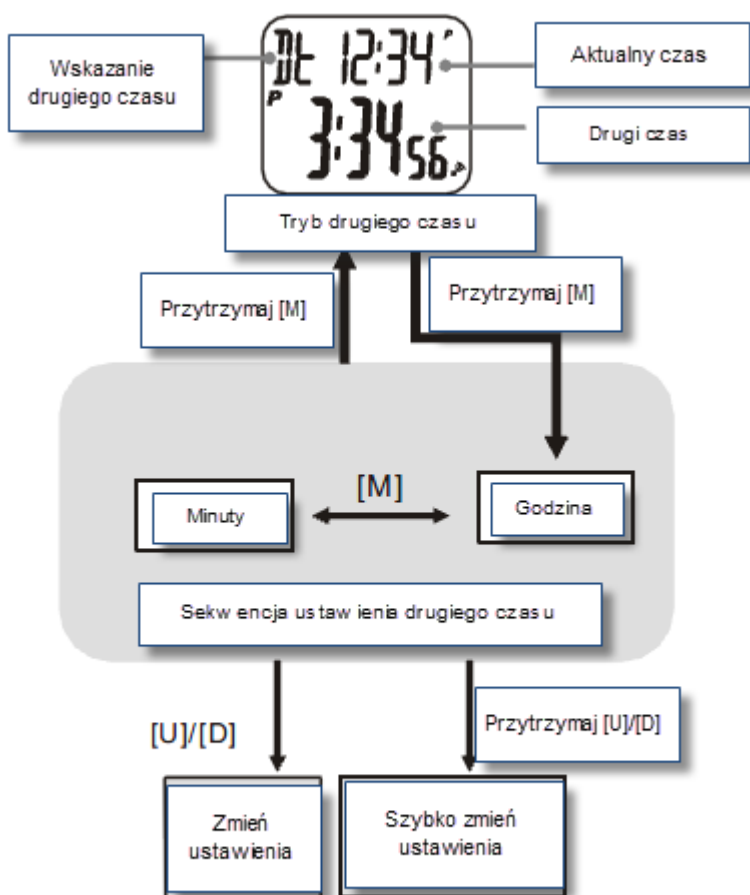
Wskazanie drugiego czasu

DT 12:34

P

3:34 56

Aktualny czas

Drugi czas

Tryb drugiego czasu

Przytrzymaj [M]

Przytrzymaj [M]

Minuty

[M]

Godzina

Sekwencja ustawienia drugiego czasu

[U]/[D]

Przytrzymaj [U]/[D]

Zmień ustawienia

Szybko zmień ustawienia